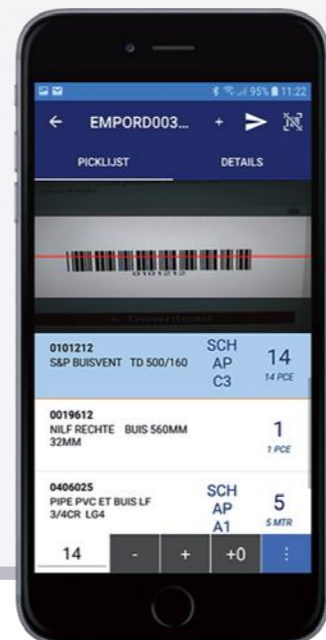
95% 11:22

EMPORD003... +

PICKLIJST

DETAILS

0101212

0101212
S&P BUISVENT TD 500/160
SCH
AP
C3
14
14 PCE

0019612
NILF RECHTE BUIS 560MM 32MM
1
1 PCE

0406025
PIPE PVC ET BUIS LF 3/4CR LG4
SCH
AP
A1
5
5 MTR

14
-
+
+0
⋮